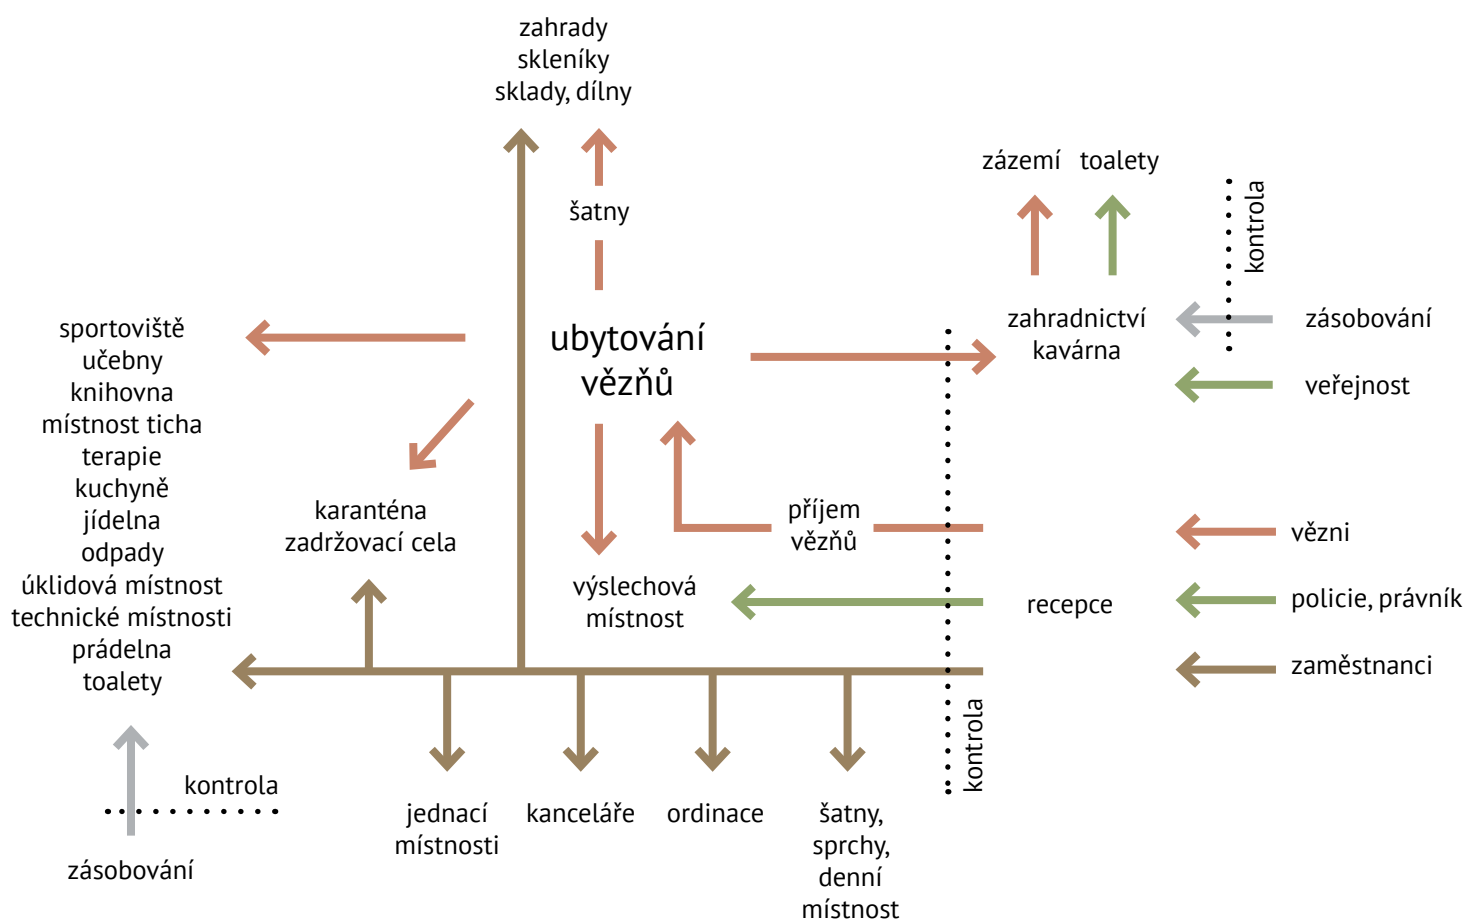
zahrady
skleníky
sklady, dílny

šatny

zázemí toalety

kontrola

sportoviště
učebny
knihovna
místnost ticha
terapie
kuchyně
jídelna
odpady
úklidová místnost
technické místnosti
prádelna
toalety

ubytování
vězňů

zahradnictví
kavárna

zásobování

veřejnost

karanténa
zadržovací cela

příjem
vězňů

vězni

výslechová
místnost

recepce

policie, právník

zaměstnanci

kontrola

kontrola

zásobování

jednací
místnosti

kanceláře

ordinace

šatny,
sprchy,
denní
místnost